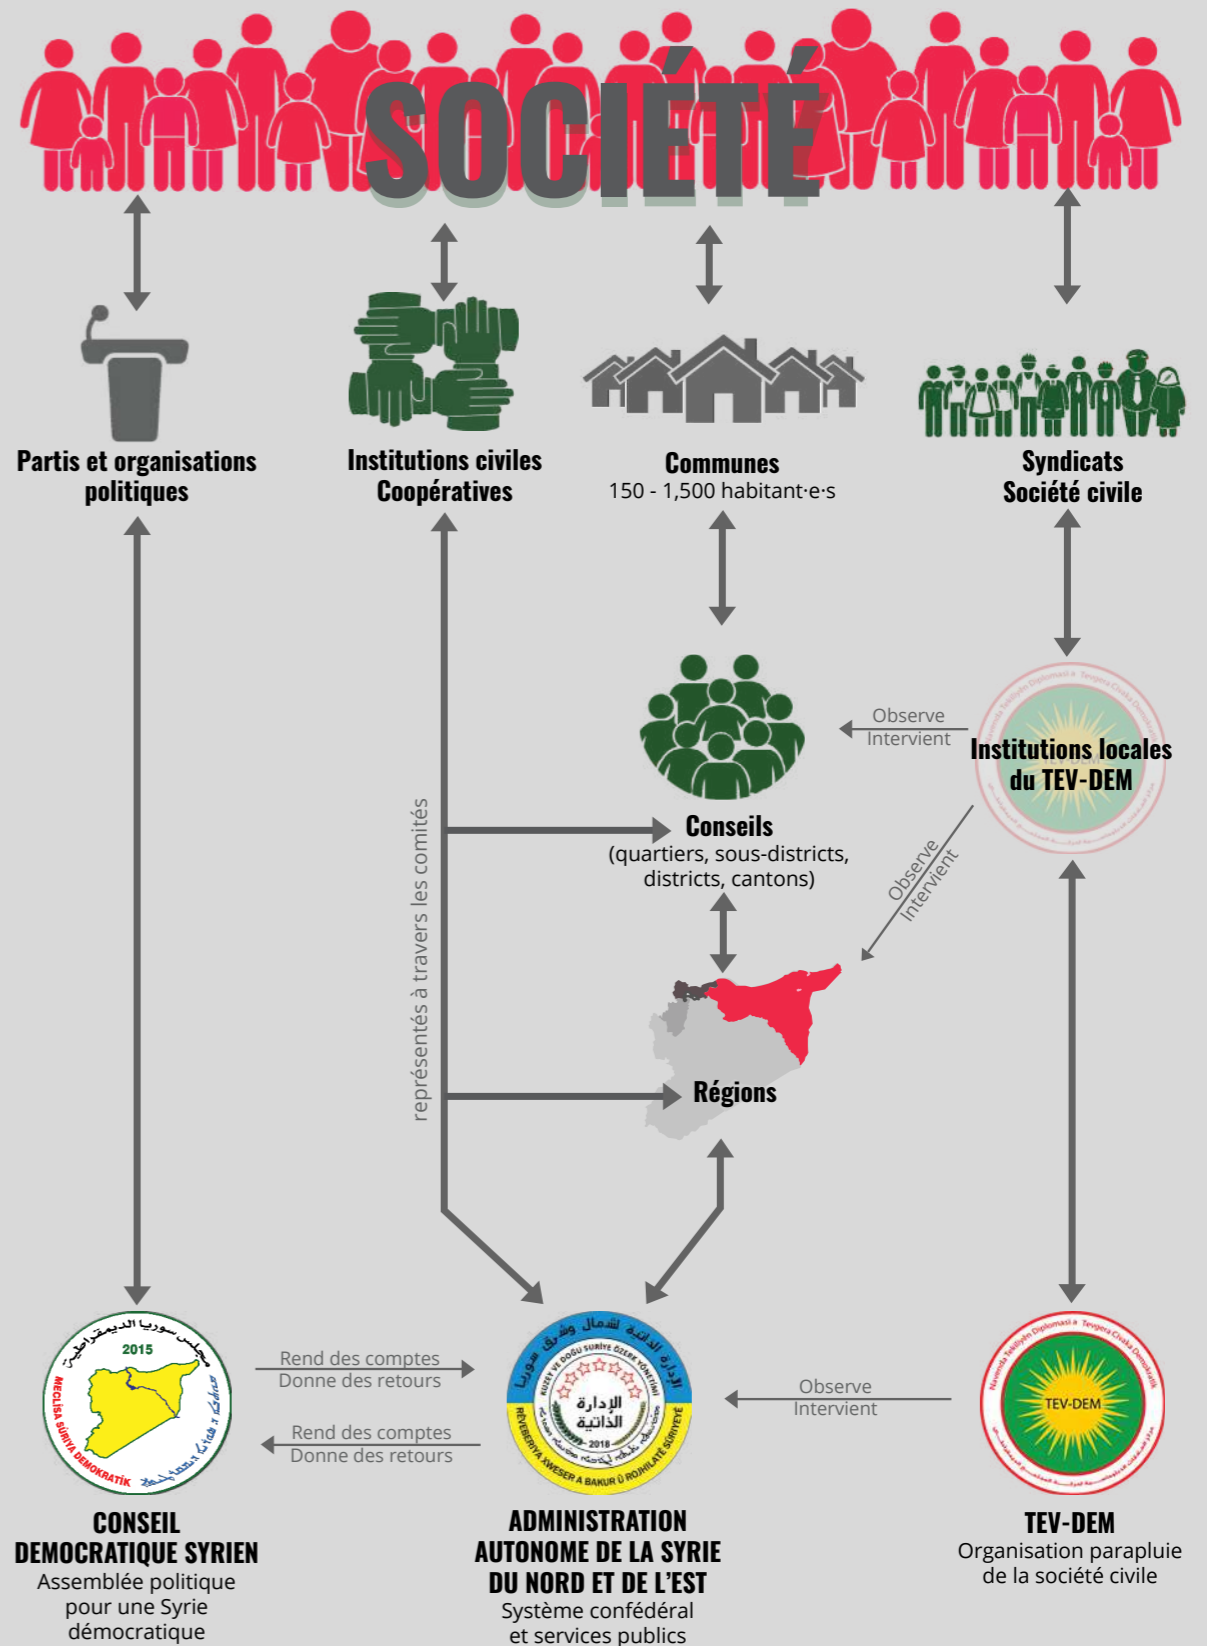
SOCIÉTÉ

Partis et organisations politiques

Institutions civiles
Coopératives

Communes
150 - 1,500 habitant·e·s

Syndicats
Société civile

Observe
Intervient

Institutions locales du TEV-DEM

Conseils
(quartiers, sous-districts, districts, cantons)

Observe
Intervient

représentés à travers les comités

Régions

مجلس سوريا الديمقراطية
2015
MECLISA SÛRIYA DEMOKRATÎK

Rend des comptes
Donne des retours

Rend des comptes
Donne des retours

الإدارة الذاتية لشمال وشرق سوريا
KUZEY VE DOĞU SURİYE ÖZERK YÖNETİMİ
الإدارة الذاتية
2018
RÊVEBERIYA XWESER A BAKUR Û ROJHILATÊ SÛRIYEYÊ

Observe
Intervient

TEV-DEM

CONSEIL DEMOCRATIQUE SYRIEN
Assemblée politique pour une Syrie démocratique

ADMINISTRATION AUTONOME DE LA SYRIE DU NORD ET DE L'EST
Système confédéral et services publics

TEV-DEM
Organisation parapluie de la société civile